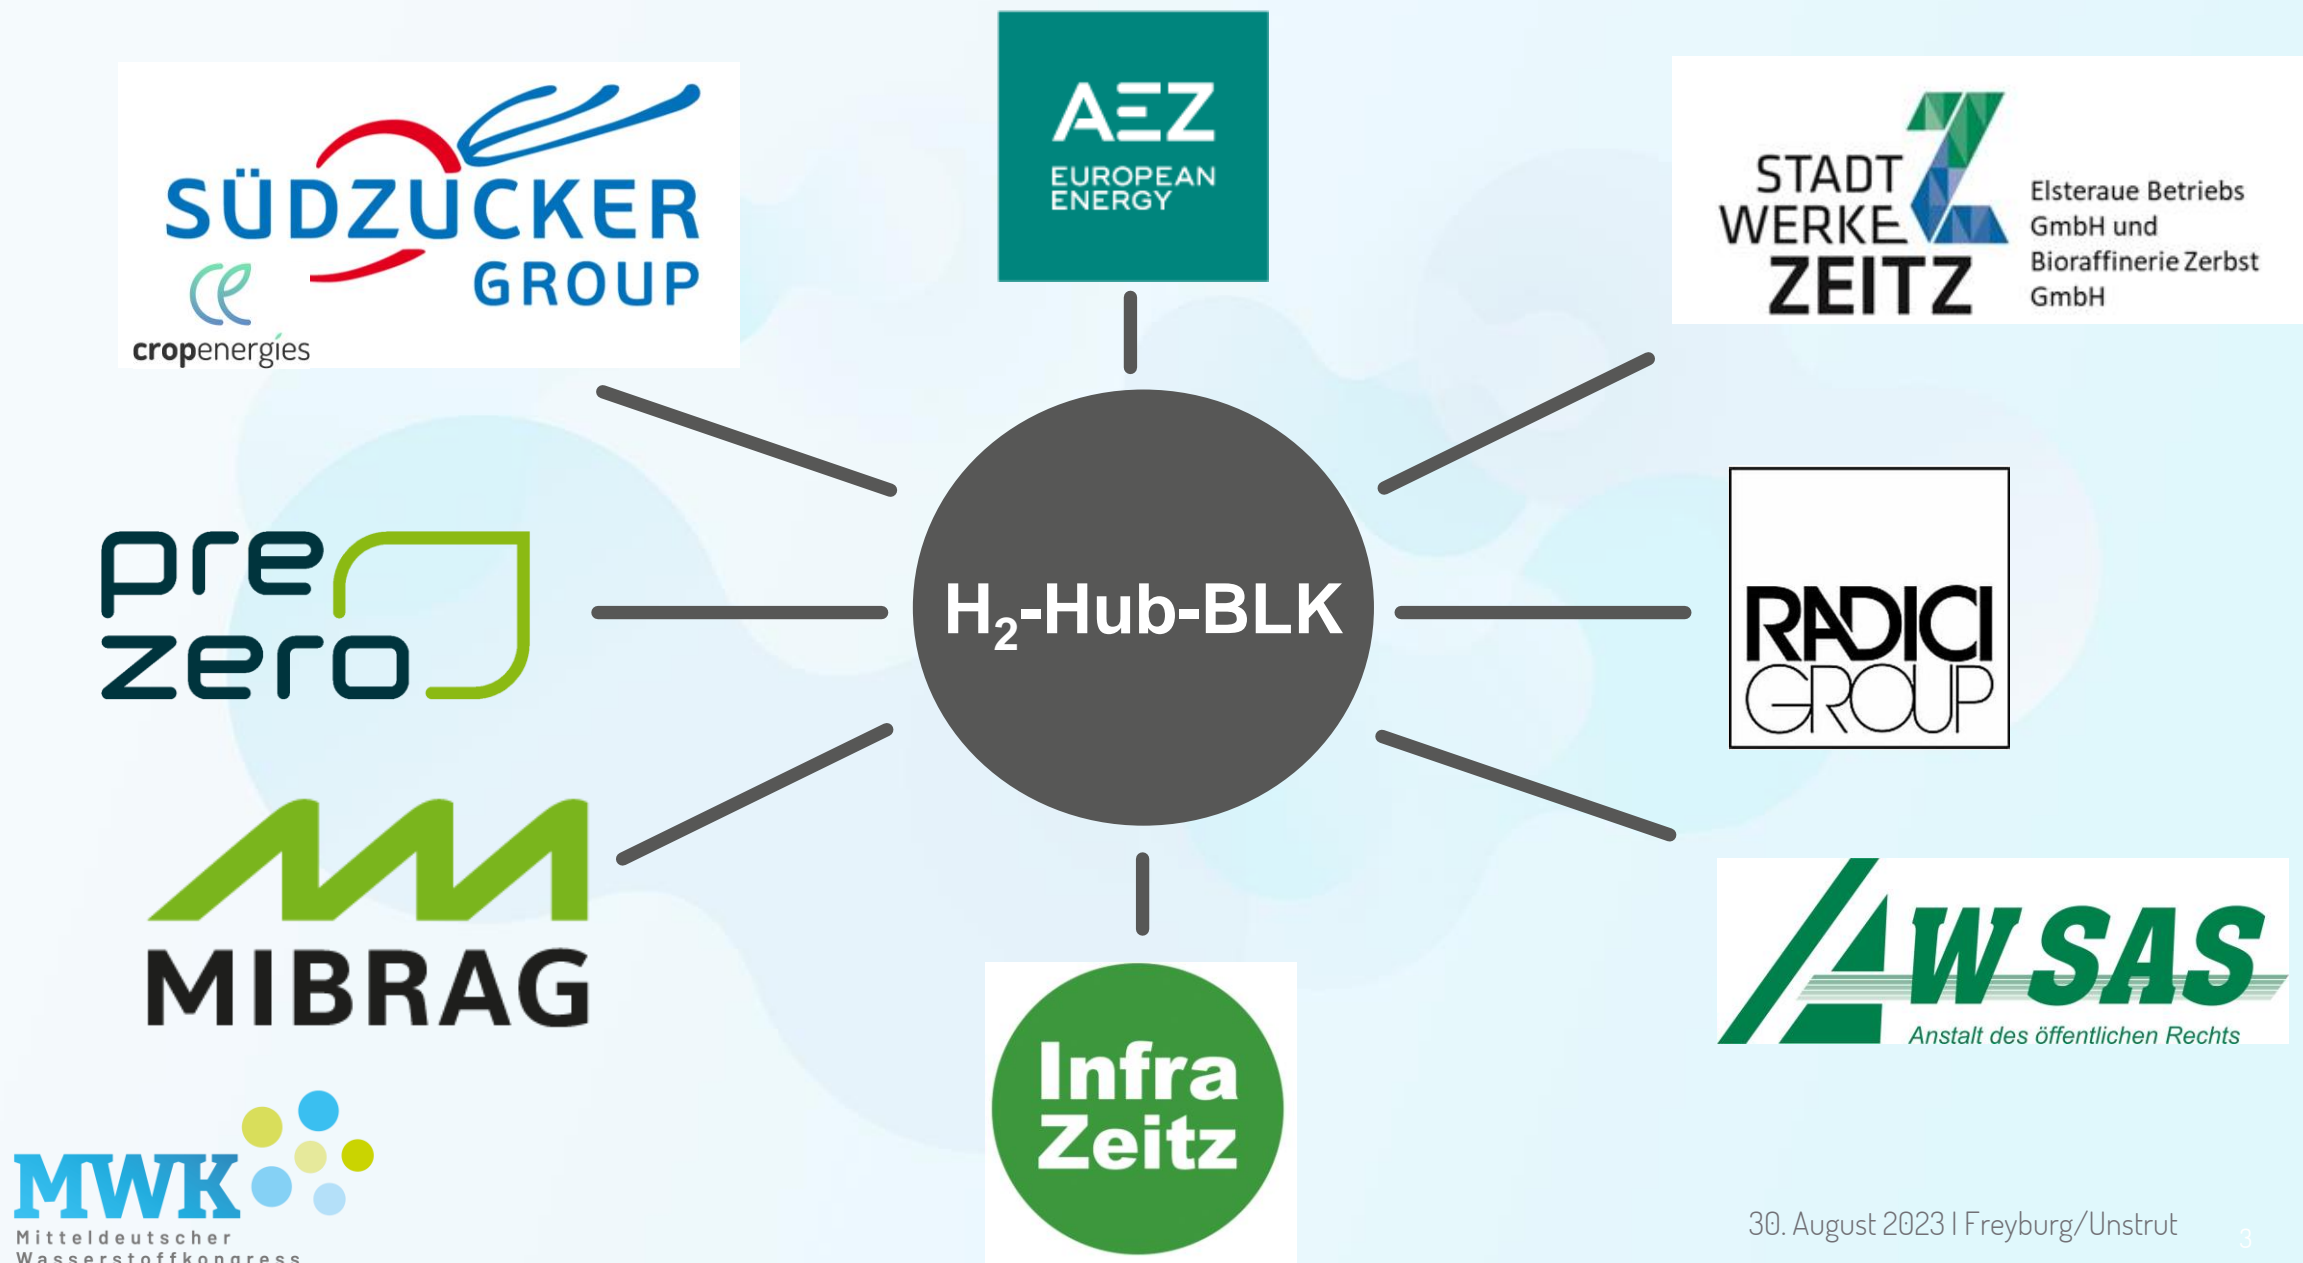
SÜDZUCKER GROUP
cropenergies

AEZ
EUROPEAN ENERGY

STADT WERKE ZEITZ
Elsteraue Betriebs GmbH und Bioraffinerie Zerbst GmbH

prezero

$H_2$-Hub-BLK

RADICI GROUP

MIBRAG

AWSAS
Anstalt des öffentlichen Rechts

Infra Zeitz

MWK
Mitteldeutscher Wasserstoffkongress

30. August 2023 I Freyburg/Unstrut

3